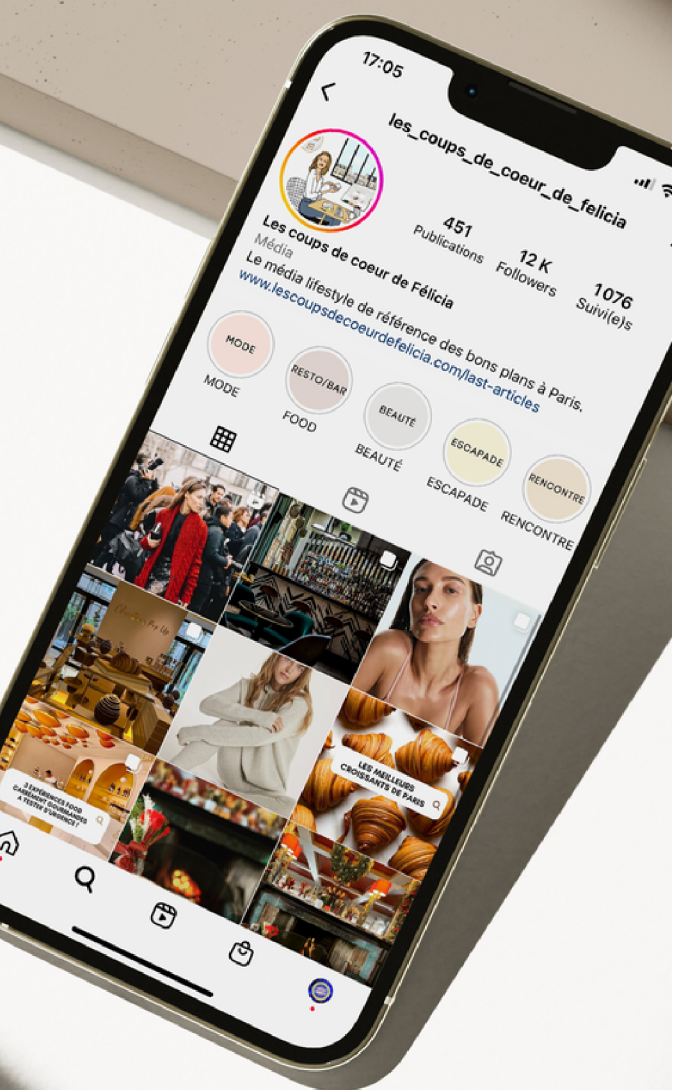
17:05

les_coups_de_coeur_de_felicia

451
Publications

12 K
Followers

1076
Suivi(e)s

Les coups de coeur de Félicia
Média
Le média lifestyle de référence des bons plans à Paris.
www.lescoupsdecoeurdefelicia.com/last-articles

MODE
MODE

RESTO/BAR
FOOD

BEAUTÉ
BEAUTÉ

ESCAPADE
ESCAPADE

RENCONTRE
RENCONTRE

LES MEILLEURS CROISSANTS DE PARIS

3 EXPÉRIENCES FOOD CARRÉMENT GOURMANDES À TESTER D'URGENCE !